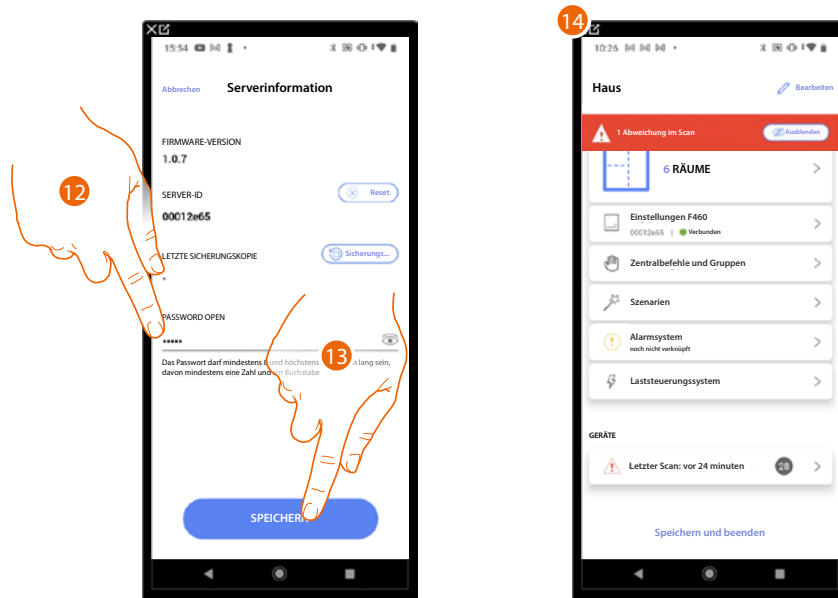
15:54

Abbrechen Serverinformation

FIRMWARE-VERSION
1.0.7

12

SERVER-ID
Reset
00012e65

LETZTE SICHERUNGSKOPIE
Sicherungs...
-

PASSWORD OPEN
•••••

13

Das Passwort darf mindestens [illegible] und höchstens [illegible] lang sein, davon mindestens eine Zahl und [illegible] Buchstabe

SPEICHER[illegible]

14

10:26

Haus
Bearbeiten

1 Abweichung im Scan
Ausblenden

6 RÄUME

Einstellungen F460
00012e65 | Verbunden

Zentralbefehle und Gruppen

Szenarien

Alarmsystem
noch nicht verknüpft

Laststeuerungssystem

GERÄTE

Letzter Scan: vor 24 minuten
28

Speichern und beenden